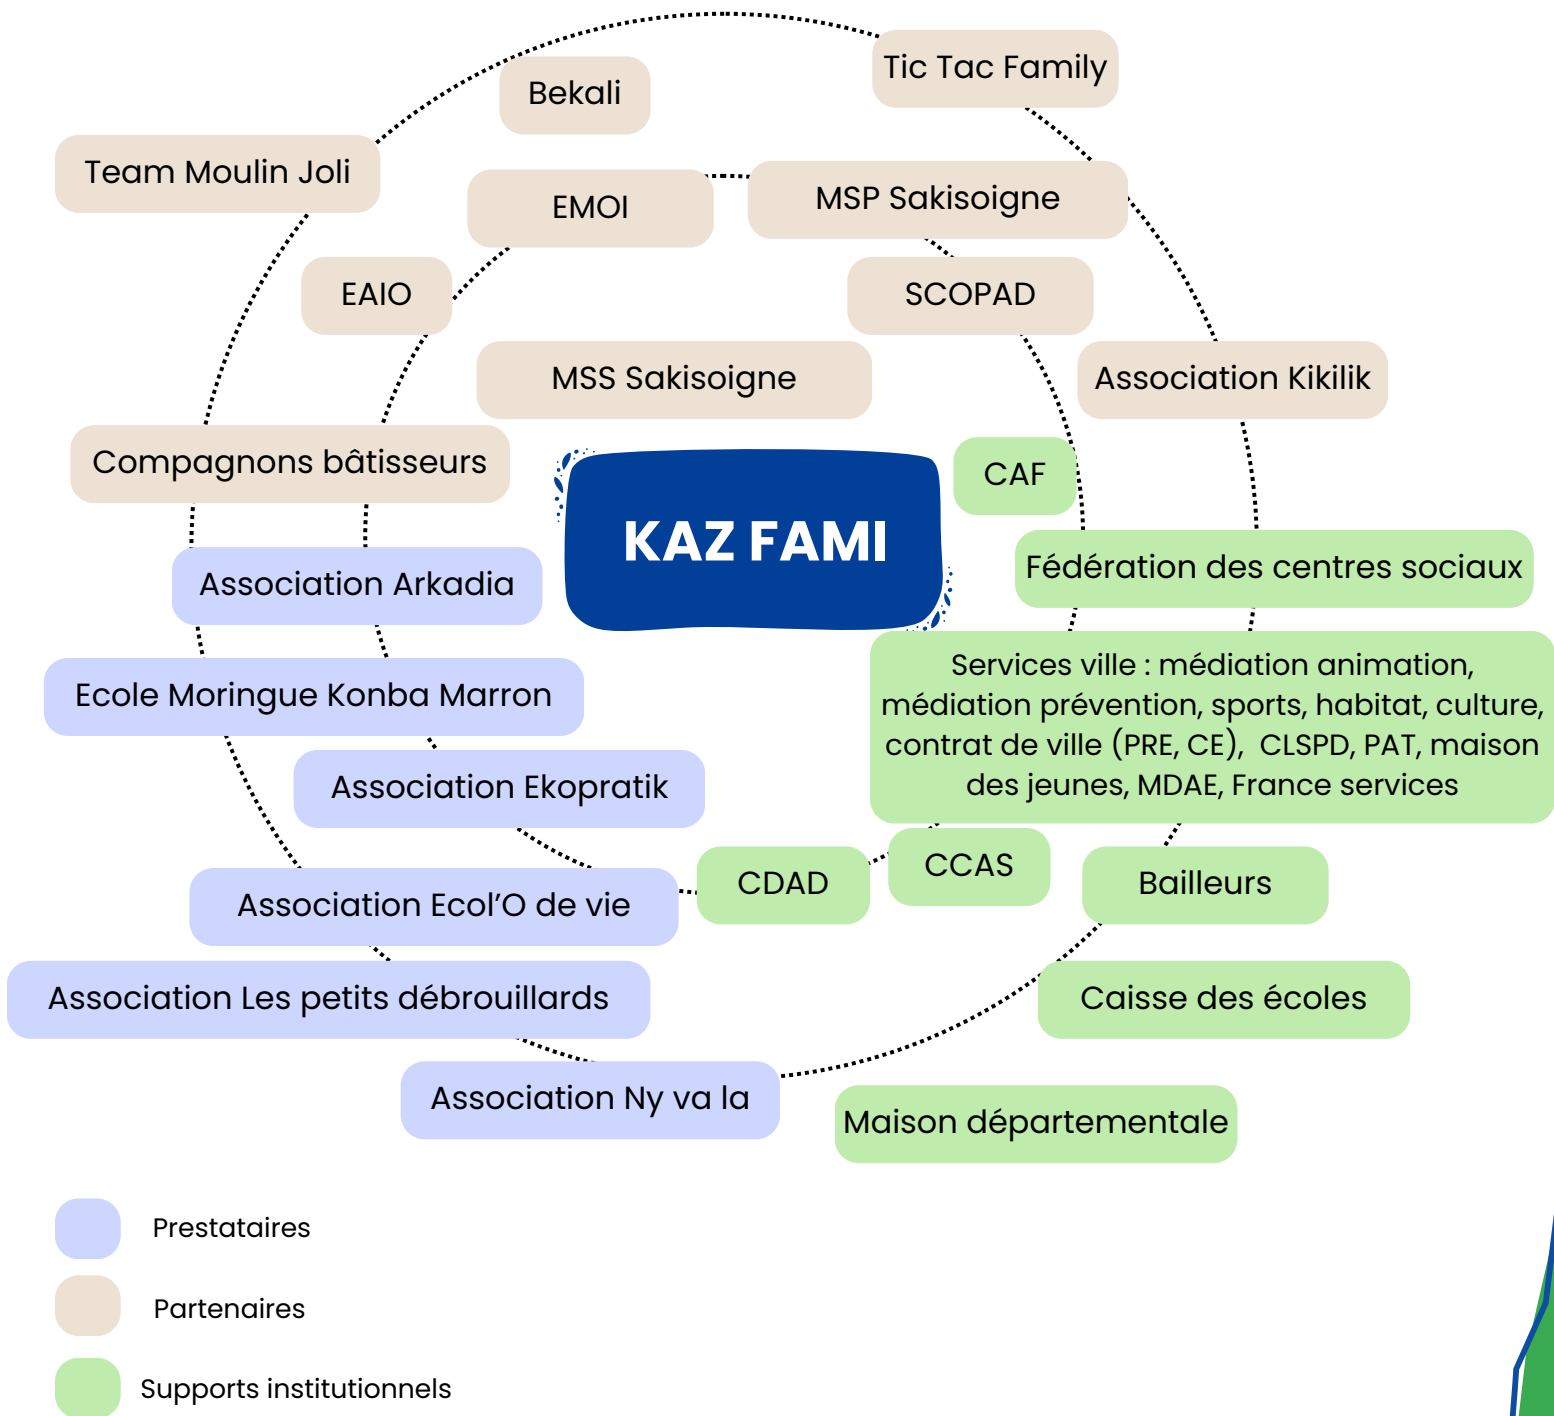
Tic Tac Family

Bekali

Team Moulin Joli

EMOI

MSP Sakisoigne

EAIO

SCOPAD

MSS Sakisoigne

Association Kikilik

Compagnons bâtisseurs

CAF

KAZ FAMI

Fédération des centres sociaux

Association Arkadia

Services ville : médiation animation, médiation prévention, sports, habitat, culture, contrat de ville (PRE, CE), CLSPD, PAT, maison des jeunes, MDAE, France services

Ecole Moringue Konba Marron

Association Ekopratik

CCAS

CDAD

Bailleurs

Association Ecol'O de vie

Association Les petits débrouillards

Caisse des écoles

Association Ny va la

Maison départementale

Prestataires

Partenaires

Supports institutionnels